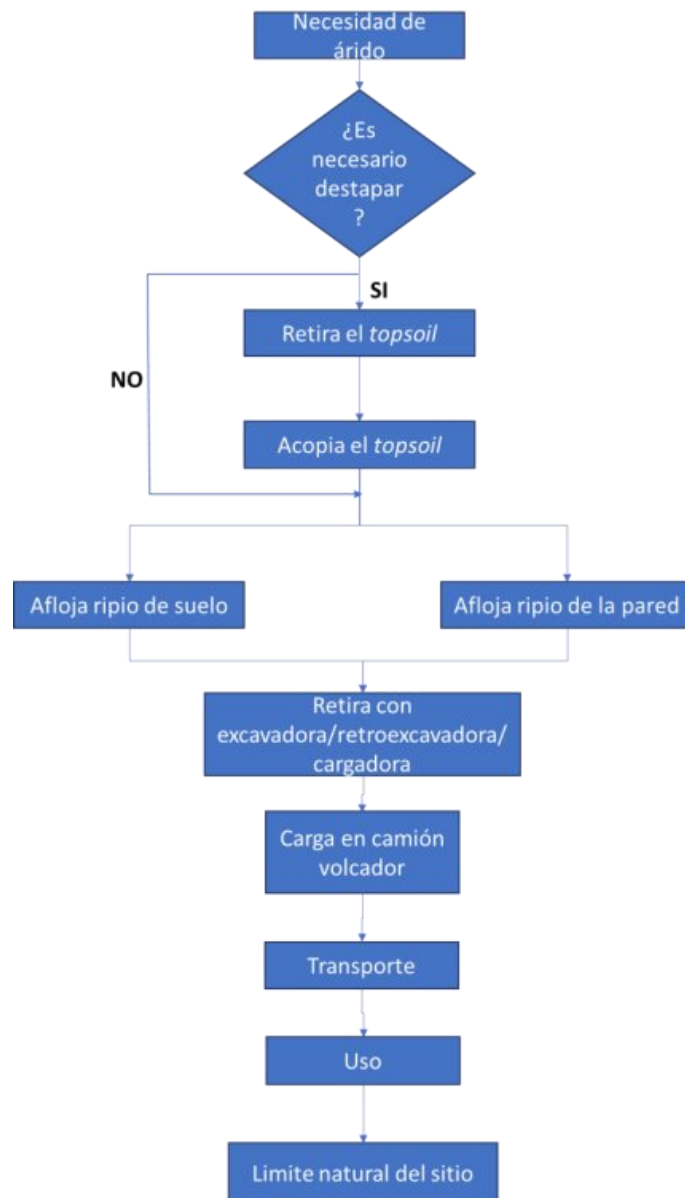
Necesidad de árido

¿Es necesario destapar ?

SI

NO

Retira el *topsoil*

Acopia el *topsoil*

Afloja ripio de suelo

Afloja ripio de la pared

Retira con excavadora/retroexcavadora/ cargadora

Carga en camión volcador

Transporte

Uso

Limite natural del sitio